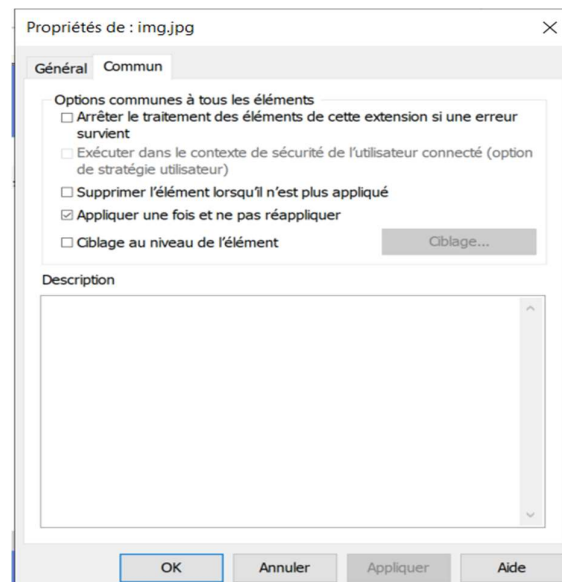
Propriétés de : img.jpg

Général Commun

Options communes à tous les éléments

☐ Arrêter le traitement des éléments de cette extension si une erreur survient

☐ Exécuter dans le contexte de sécurité de l'utilisateur connecté (option de stratégie utilisateur)

☐ Supprimer l'élément lorsqu'il n'est plus appliqué

☑ Appliquer une fois et ne pas réappliquer

☐ Ciblage au niveau de l'élément

Ciblage...

Description

OK Annuler Appliquer Aide